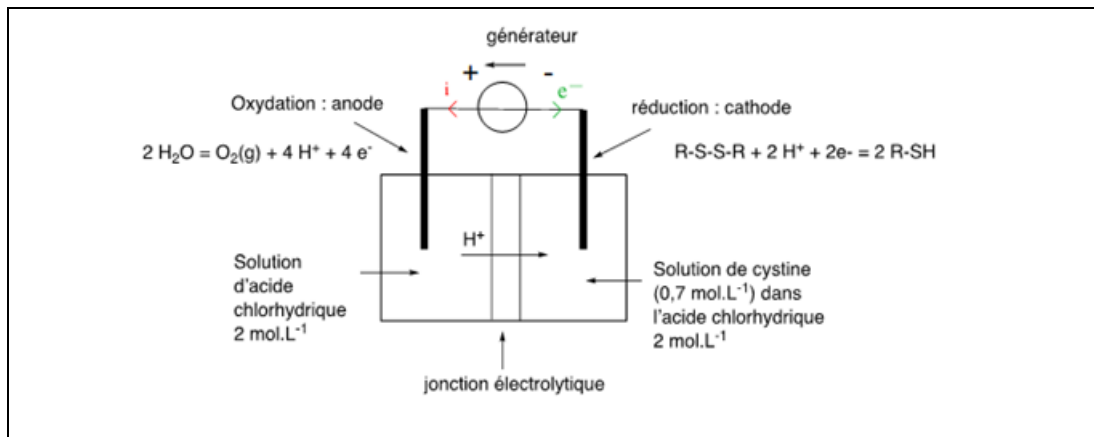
générateur

+ -

i

$e^-$

Oxydation : anode

réduction : cathode

$2\ H_2O = O_2(g) + 4\ H^+ + 4\ e^-$

R-S-S-R + 2 $H^+$ + 2e- = 2 R-SH

$H^+$

Solution d'acide chlorhydrique 2 mol.$L^{-1}$

Solution de cystine (0,7 mol.$L^{-1}$) dans l'acide chlorhydrique 2 mol.$L^{-1}$

jonction électrolytique